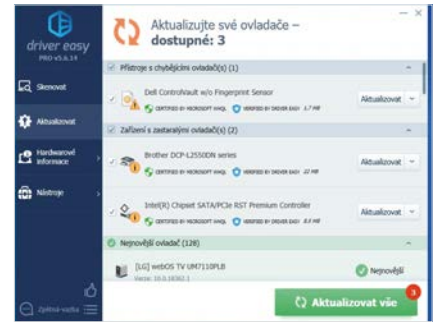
driver easy
PRO v5.6.14

Skenovat

Aktualizovat

Hardwarové informace

Nástroje

Zpětná vazba

Aktualizujte své ovladače – dostupné: 3

Přístroje s chybějícími ovladači(s) (1)

Dell ControlVault w/o Fingerprint Sensor
CERTIFIED BY MICROSOFT WHQL  VERIFIED BY DRIVER EASY  1.7 MB
Aktualizovat

Zařízení s zastaralými ovladači(s) (2)

Brother DCP-L2550DN series
CERTIFIED BY MICROSOFT WHQL  VERIFIED BY DRIVER EASY  22 MB
Aktualizovat

Intel(R) Chipset SATA/PCIe RST Premium Controller
CERTIFIED BY MICROSOFT WHQL  VERIFIED BY DRIVER EASY  8.8 MB
Aktualizovat

Nejnovější ovladač (128)

[LG] webOS TV UM7110PLB
Verze: 10.0.18362.1
Nejnovější

Aktualizovat vše
3